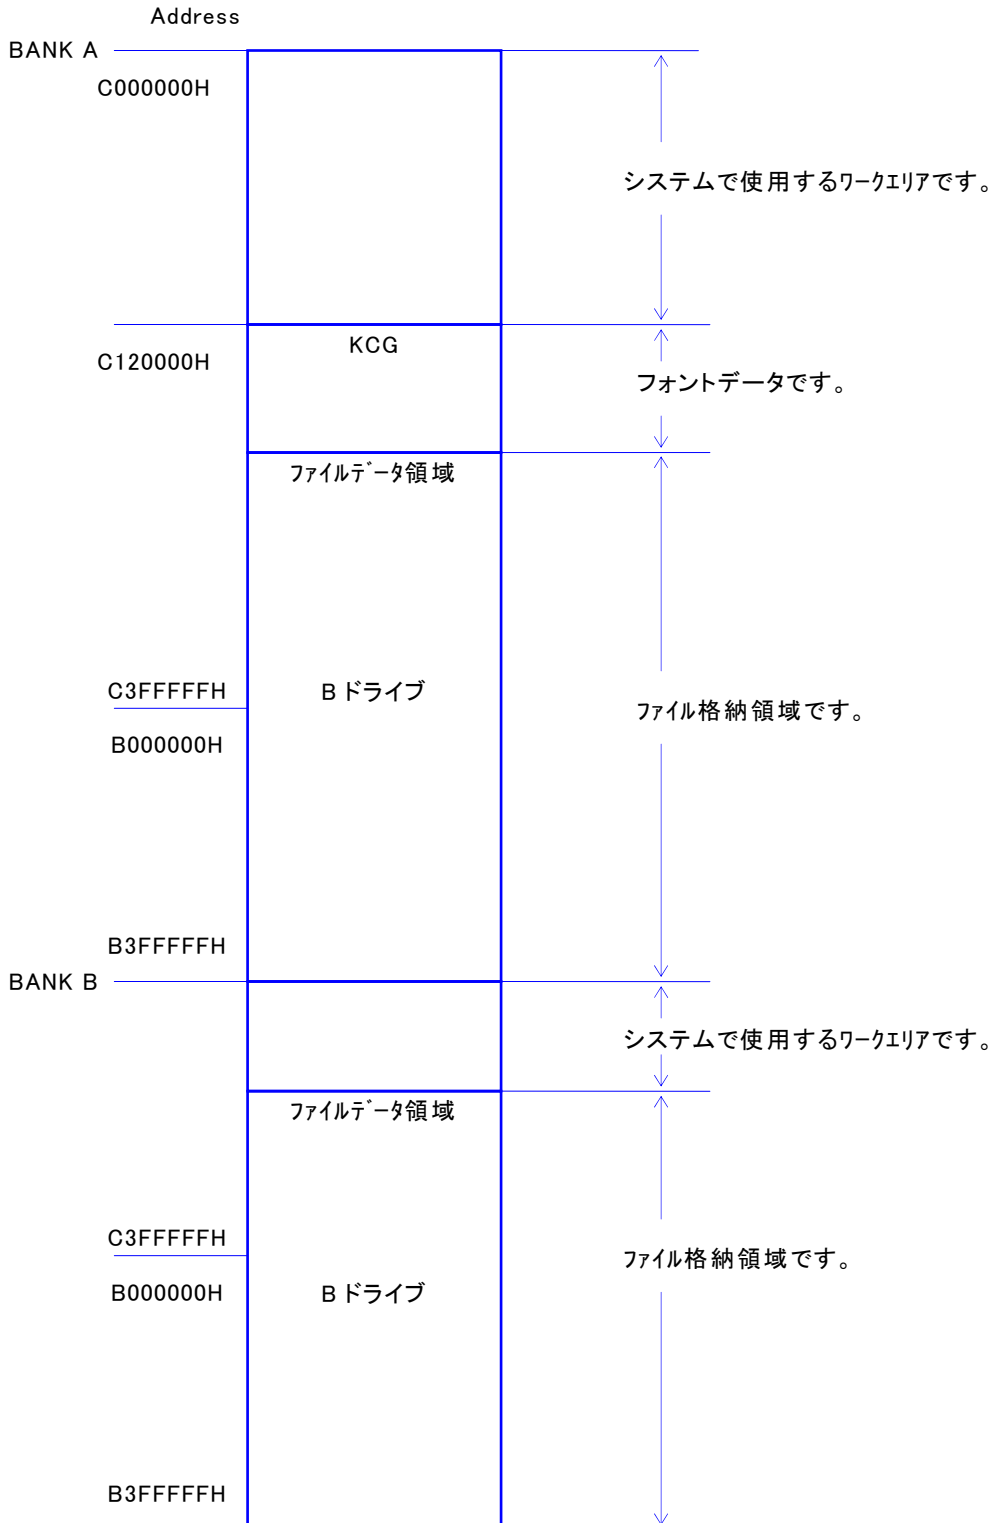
Address

BANK A

C000000H

システムで使用するワークエリアです。

KCG

C120000H

フォントデータです。

ファイルデータ領域

C3FFFFFH

Bドライブ

ファイル格納領域です。

B000000H

B3FFFFFH

BANK B

システムで使用するワークエリアです。

ファイルデータ領域

C3FFFFFH

ファイル格納領域です。

B000000H

Bドライブ

B3FFFFFH